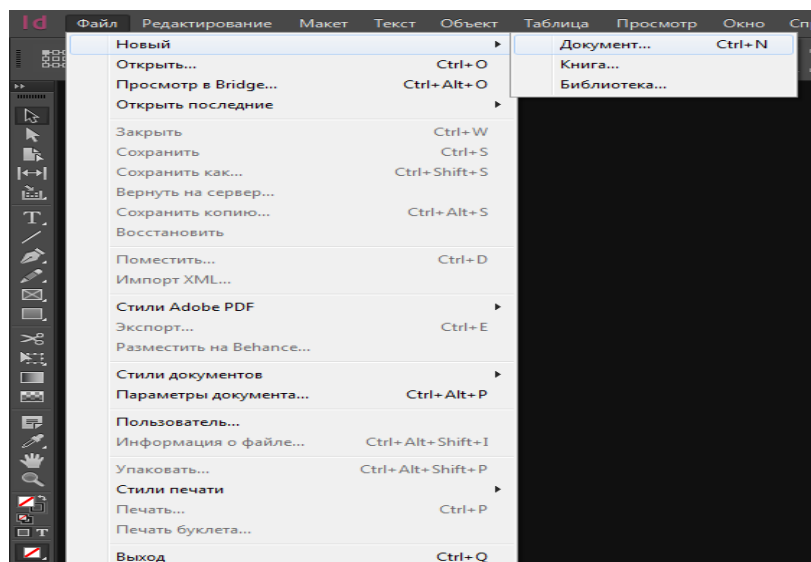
Id Файл Редактирование Макет Текст Объект Таблица Просмотр Окно Сп

Новый ▸
Открыть... Ctrl+O
Просмотр в Bridge... Ctrl+Alt+O
Открыть последние ▸

Закрыть Ctrl+W
Сохранить Ctrl+S
Сохранить как... Ctrl+Shift+S
Вернуть на сервер...
Сохранить копию... Ctrl+Alt+S
Восстановить

Поместить... Ctrl+D
Импорт XML...

Стили Adobe PDF ▸
Экспорт... Ctrl+E
Разместить на Behance...

Стили документов ▸
Параметры документа... Ctrl+Alt+P

Пользователь...
Информация о файле... Ctrl+Alt+Shift+I

Упаковать... Ctrl+Alt+Shift+P
Стили печати ▸
Печать... Ctrl+P
Печать буклета...

Выход Ctrl+Q

Документ... Ctrl+N
Книга...
Библиотека...

T